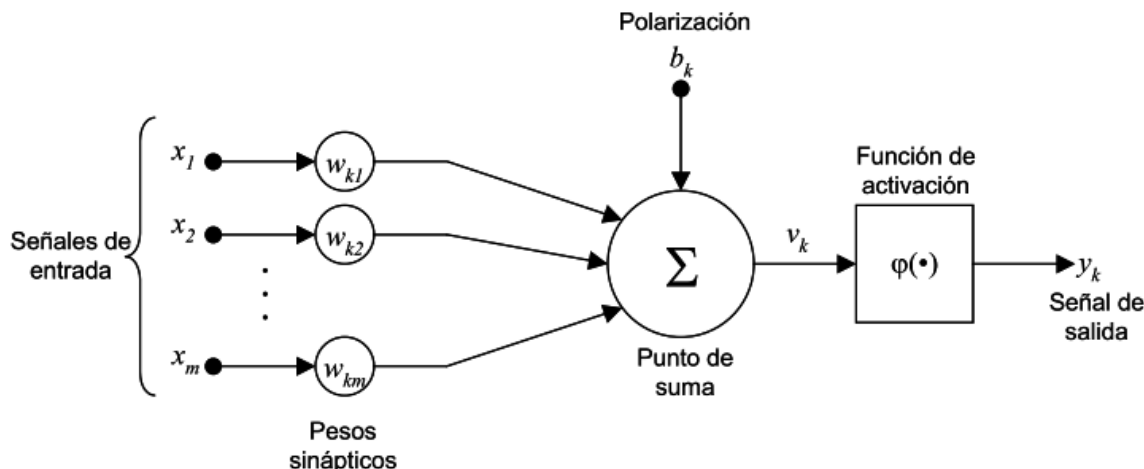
Polarización

$b_k$

Señales de entrada

$x_1$

$x_2$

$x_m$

$w_{k1}$

$w_{k2}$

$w_{km}$

Pesos sinápticos

$\Sigma$

Punto de suma

$v_k$

Función de activación

$\varphi(\cdot)$

$y_k$

Señal de salida